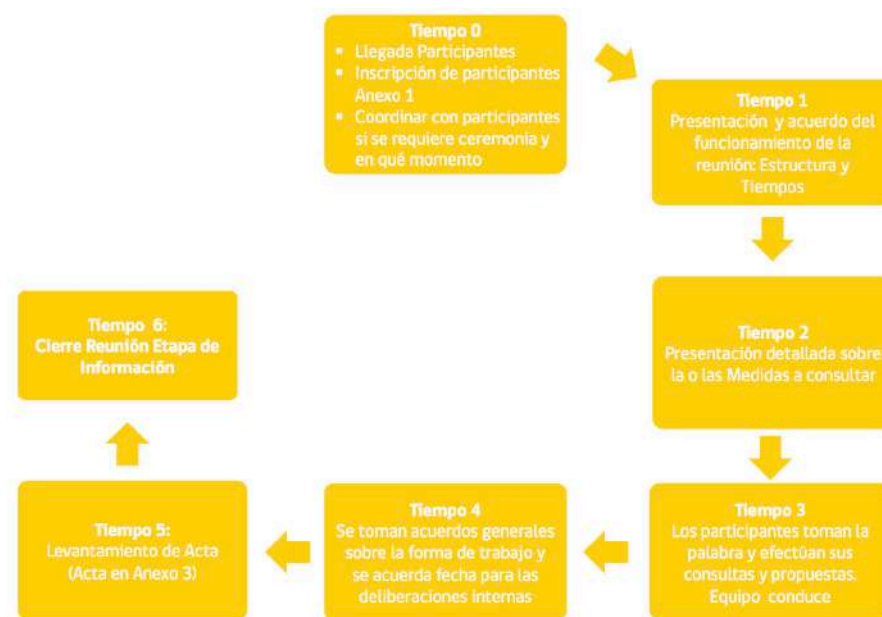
Tiempo 0
- Llegada Participantes
- Inscripción de participantes Anexo 1
- Coordinar con participantes si se requiere ceremonia y en qué momento

Tiempo 1
Presentación y acuerdo del funcionamiento de la reunión: Estructura y Tiempos

Tiempo 2
Presentación detallada sobre la o las Medidas a consultar

Tiempo 3
Los participantes toman la palabra y efectúan sus consultas y propuestas. Equipo conduce

Tiempo 4
Se toman acuerdos generales sobre la forma de trabajo y se acuerda fecha para las deliberaciones internas

Tiempo 5:
Levantamiento de Acta (Acta en Anexo 3)

Tiempo 6:
Cierre Reunión Etapa de Información